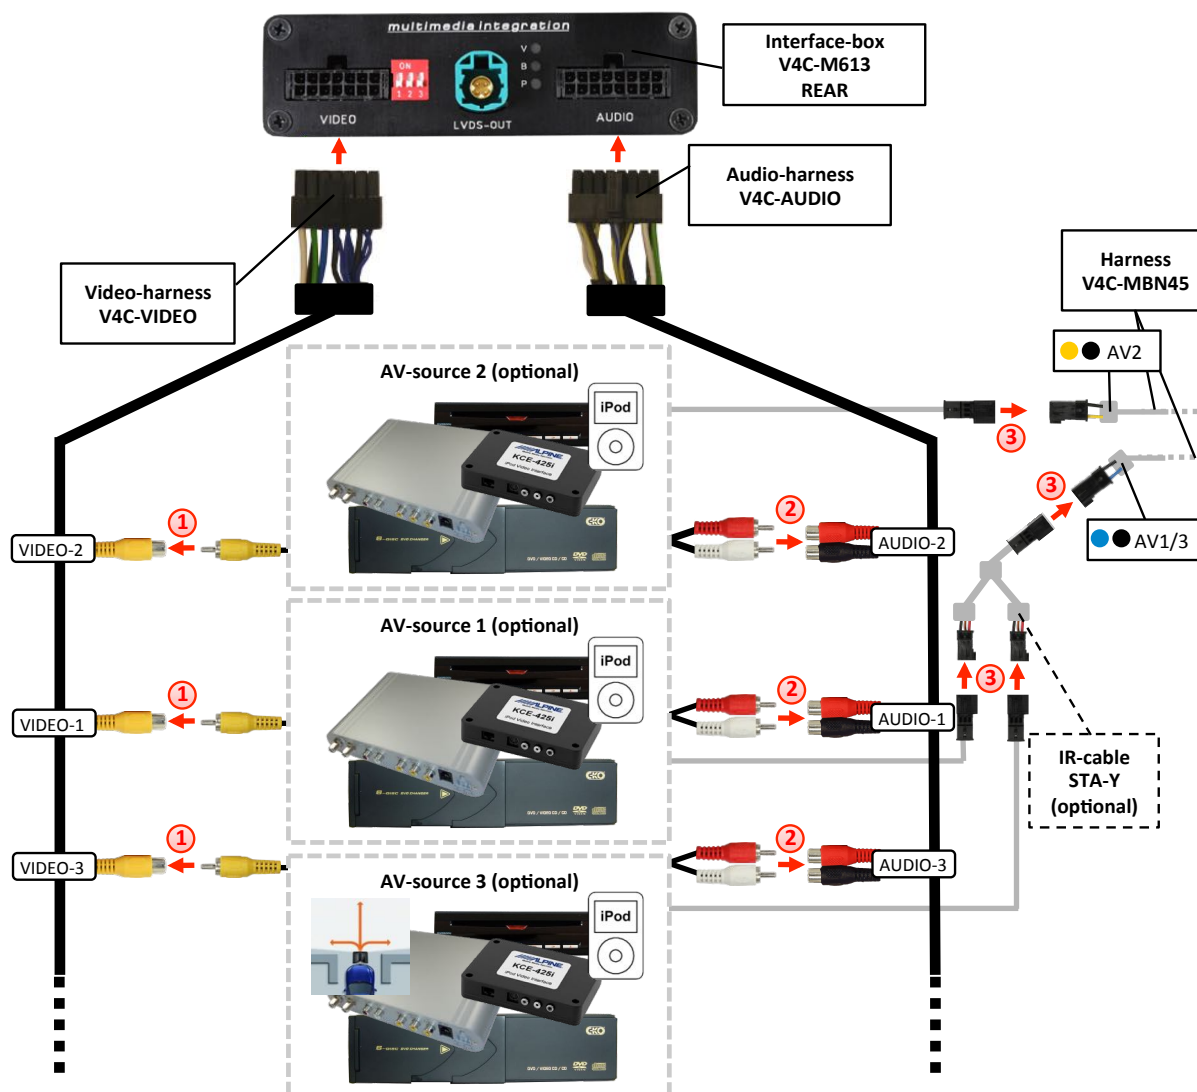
multimedia integration

ON
1 2 3

V
B
P

VIDEO

LVDS-OUT

AUDIO

Interface-box
V4C-M613
REAR

Audio-harness
V4C-AUDIO

Video-harness
V4C-VIDEO

Harness
V4C-MBN45

AV2

AV-source 2 (optional)

iPod

ALPINE
KCE-425i

3

3

AV1/3

VIDEO-2

1

2

AUDIO-2

AV-source 1 (optional)

iPod

ALPINE
KCE-425i

VIDEO-1

1

2

AUDIO-1

3

IR-cable
STA-Y
(optional)

VIDEO-3

1

2

AUDIO-3

AV-source 3 (optional)

iPod

ALPINE
KCE-425i